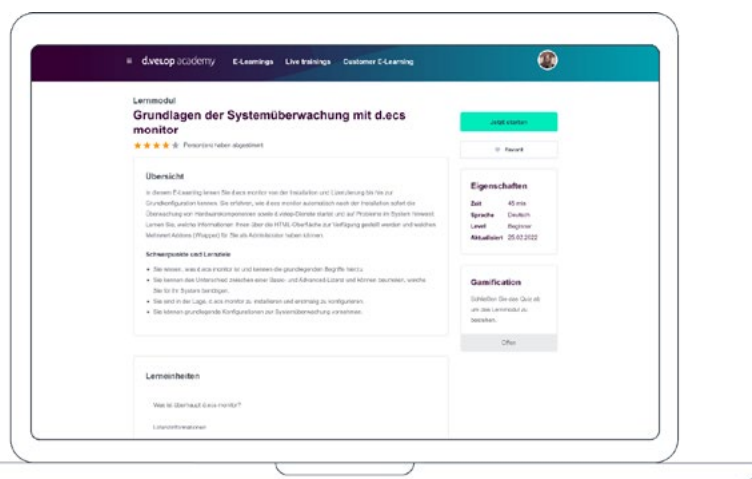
≡ d.velop academy E-Learnings Live trainings Customer E-Learning

Lernmodul

Grundlagen der Systemüberwachung mit d.ecs monitor

★★★★★ Personen haben abgestimmt

Jetzt starten

Favorit

Übersicht

In diesem E-Learning lernen Sie d.ecs monitor von der Installation und Lizenzierung bis hin zur Grundkonfiguration kennen. Sie erfahren, wie d.ecs monitor automatisch nach der Installation sofort die Überwachung von Hardwarekomponenten sowie d.velop-Dienste startet und auf Probleme im System hinweist. Lernen Sie, welche Informationen Ihnen über die HTML-Oberfläche zur Verfügung gestellt werden und welchen Mehrwert Actions (Wrapper) für Sie als Administrator haben können.

Schwerpunkte und Lernziele

• Sie wissen, was d.ecs monitor ist und kennen die grundlegenden Begriffe hierzu.
• Sie kennen den Unterschied zwischen einer Basic- und Advanced-Lizenz und können beurteilen, welche Sie für Ihr System benötigen.
• Sie sind in der Lage, d.ecs monitor zu installieren und erstmalig zu konfigurieren.
• Sie können grundlegende Konfigurationen zur Systemüberwachung vornehmen.

Eigenschaften

| Zeit | 45 min |
|---|---|
| Sprache | Deutsch |
| Level | Beginner |
| Aktualisiert | 25.02.2022 |

Gamification

Schließen Sie das Quiz ab um das Lernmodul zu bestehen.

Offen

Lerneinheiten

Was ist überhaupt d.ecs monitor?

Lerninformationen